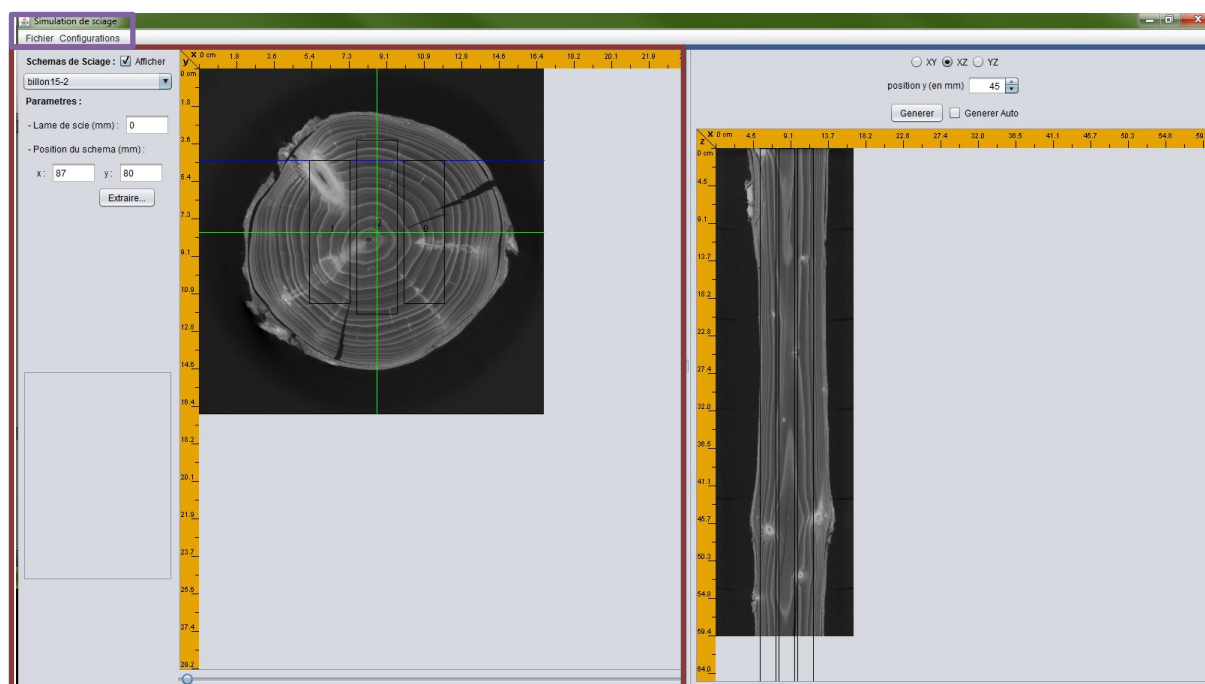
Simulation de sciage
Fichier Configurations

Schemas de Sciage : Afficher
billon15-2
Parametres :
- Lame de scie (mm) : 0
- Position du schema (mm) :
x : 87 y : 80
Extraire...

X 0 cm 1.8 3.6 5.4 7.3 9.1 10.9 12.8 14.6 16.4 18.2 20.1 21.9
y 0 cm 1.8 3.6 5.4 7.3 9.1 10.9 12.8 14.6 16.4 18.2 20.1 21.9 23.7 25.6 27.4 29.2

1 2 0

XY XZ YZ
position y (en mm) 45
Generer Generer Auto

X 0 cm 4.5 9.1 13.7 18.2 22.8 27.4 32.0 36.5 41.1 45.7 50.3 54.8 59
z 0 cm 4.5 9.1 13.7 18.2 22.8 27.4 32.0 36.5 41.1 45.7 50.3 54.8 59.4 64.0